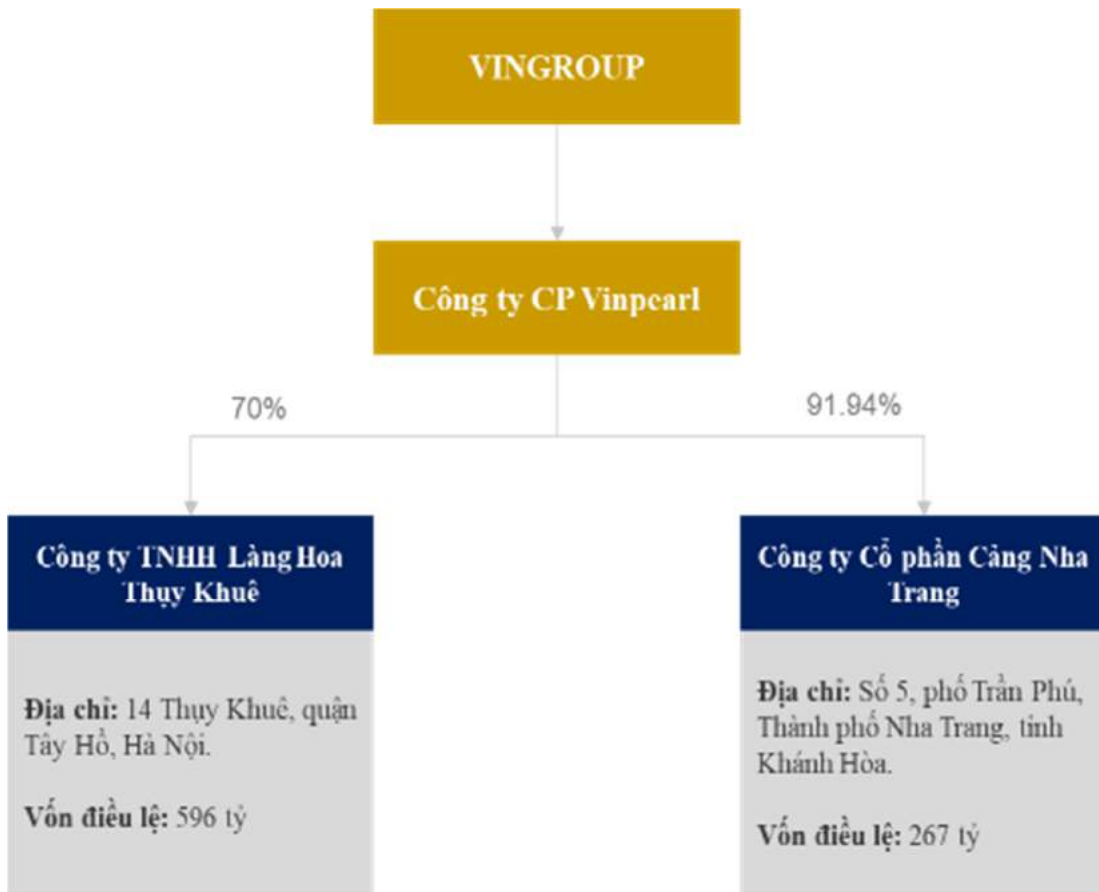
VINGROUP

Công ty CP Vinpearl

70%

91.94%

Công ty TNHH Làng Hoa Thụy Khuê

Địa chỉ: 14 Thụy Khuê, quận Tây Hồ, Hà Nội.

Vốn điều lệ: 596 tỷ

Công ty Cổ phần Cảng Nha Trang

Địa chỉ: Số 5, phố Trần Phú, Thành phố Nha Trang, tỉnh Khánh Hòa.

Vốn điều lệ: 267 tỷ